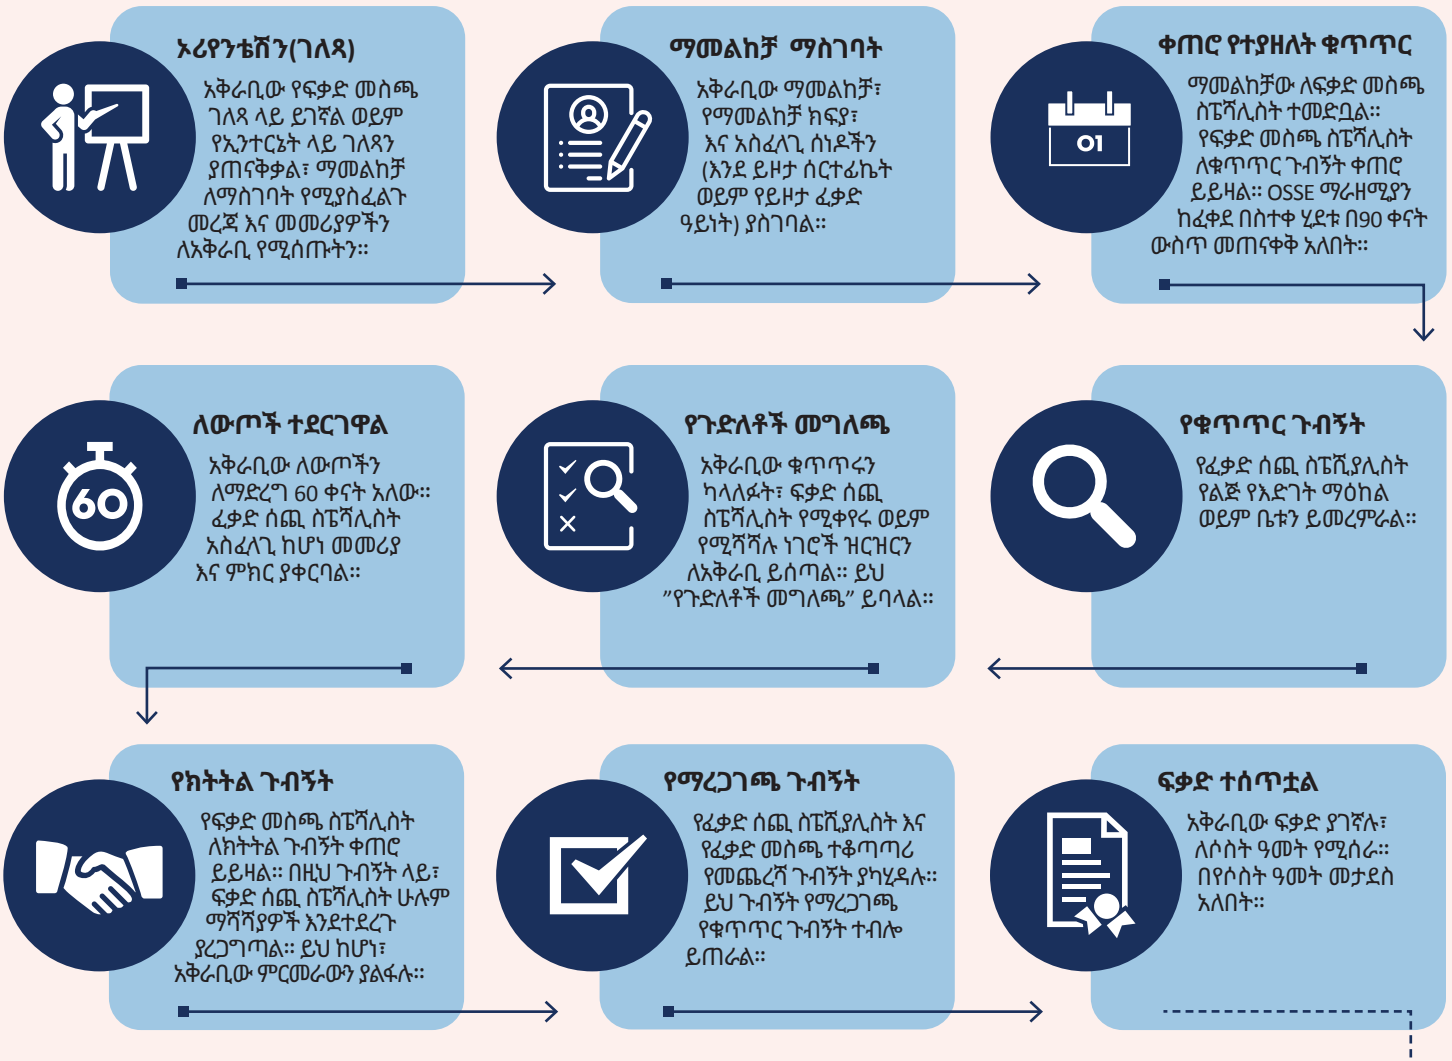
ኦሪየንቴሽን(ገለጻ)

አቅራቢው የፍቃድ መስጫ ገለጻ ላይ ይገኛል ወይም የኢንተርኔት ላይ ገለጻን ያጠናቅቃል፣ ማመልከቻ ለማስገባት የሚያስፈልጉ መረጃ እና መመሪያዎችን ለአቅራቢ የሚሰጡትን።

ማመልከቻ ማስገባት

አቅራቢው ማመልከቻ፣ የማመልከቻ ክፍያ፣ እና አስፈላጊ ሰነዶችን (እንደ ይዞታ ሰርተፊኬት ወይም የይዞታ ፈቃድ ዓይነት) ያስገባል።

ቀጠሮ የተያዘለት ቁጥጥር

ማመልከቻው ለፍቃድ መስጫ ስፔሻሊስት ተመድቧል። የፍቃድ መስጫ ስፔሻሊስት ለቁጥጥር ጉብኝት ቀጠሮ ይይዛል። OSSE ማራዘሚያን ከፈቀደ በስተቀ ሂደቱ በ90 ቀናት ውስጥ መጠናቀቅ አለበት።

01

ለውጦች ተደርገዋል

አቅራቢው ለውጦችን ለማድረግ 60 ቀናት አለው። ፈቃድ ሰጪ ስፔሻሊስት አስፈላጊ ከሆነ መመሪያ እና ምክር ያቀርባል።

60

የጉድለቶች መግለጫ

አቅራቢው ቁጥጥሩን ካላለፉት፣ ፍቃድ ሰጪ ስፔሻሊስት የሚቀየሩ ወይም የሚሻሻሉ ነገሮች ዝርዝርን ለአቅራቢ ይሰጣል። ይህ "የጉድለቶች መግለጫ" ይባላል።

የቁጥጥር ጉብኝት

የፈቃድ ሰጪ ስፔሺያሊስት የልጅ የእድገት ማዕከል ወይም ቤቱን ይመረምራል።

የክትትል ጉብኝት

የፍቃድ መስጫ ስፔሻሊስት ለክትትል ጉብኝት ቀጠሮ ይይዛል። በዚህ ጉብኝት ላይ፣ ፍቃድ ሰጪ ስፔሻሊስት ሁሉም ማሻሻያዎች እንደተደረጉ ያረጋግጣል። ይህ ከሆነ፣ አቅራቢው ምርመራውን ያልፋሉ።

የማረጋገጫ ጉብኝት

የፈቃድ ሰጪ ስፔሺያሊስት እና የፈቃድ መስጫ ተቆጣጣሪ የመጨረሻ ጉብኝት ያካሂዳሉ። ይህ ጉብኝት የማረጋገጫ የቁጥጥር ጉብኝት ተብሎ ይጠራል።

ፍቃድ ተሰጥቷል

አቅራቢው ፍቃድ ያገኛሉ፣ ለሶስት ዓመት የሚሰራ። በየሶስት ዓመት መታደስ አለበት።